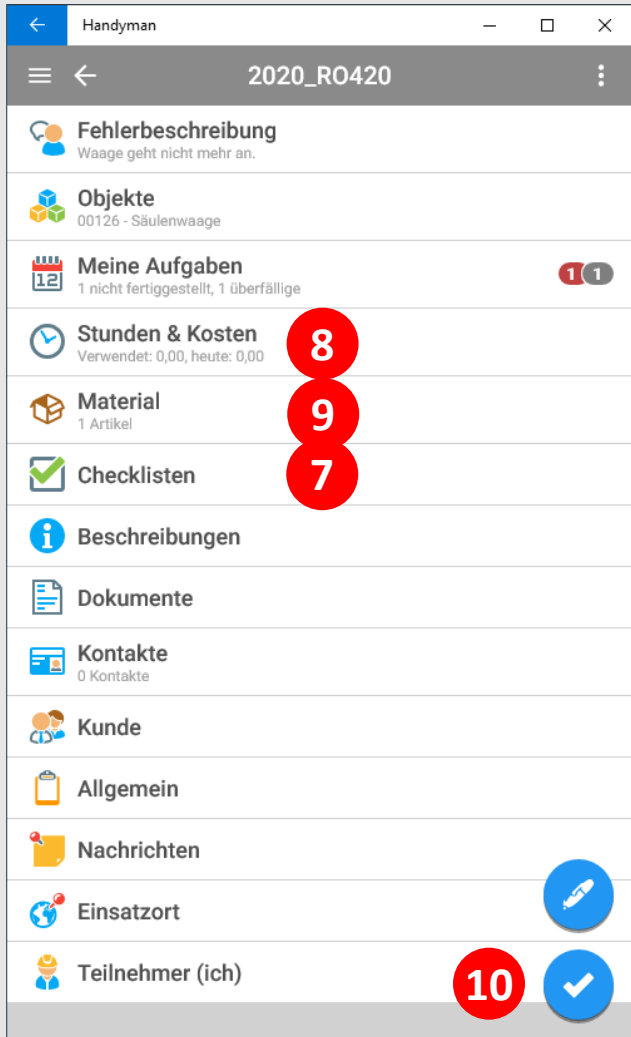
Handyman

2020_RO420

Fehlerbeschreibung
Waage geht nicht mehr an.

Objekte
00126 - Säulenwaage

Meine Aufgaben
1 nicht fertiggestellt, 1 überfällige
1 1

Stunden & Kosten
Verwendet: 0,00, heute: 0,00
8

Material
1 Artikel
9

Checklisten
7

Beschreibungen

Dokumente

Kontakte
0 Kontakte

Kunde

Allgemein

Nachrichten

Einsatzort

Teilnehmer (ich)
10